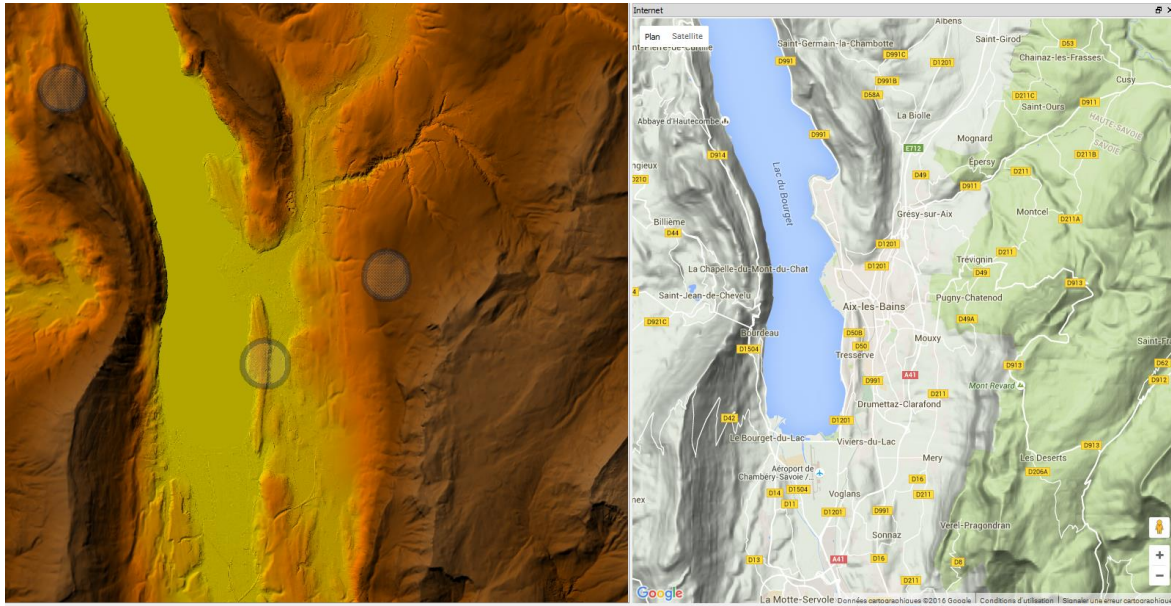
Internet

Plan Satellite

Albens
Saint-Germain-la-Chambotte
Saint-Girod
D53
Chainaz-les-Frasses
Cusy
D991
D991C
D1201
D991B
D58A
D211C
Saint-Ours
D911
Abbaye d'Hautecombe
La Biolle
HAUTE-SAVOIE
SAVOIE
D991
D211B
Mognard
D914
E712
Épersy
D210
Lac du Bourget
D49
D911
D211
Billième
Grésy-sur-Aix
Montcel
D44
D211A
D1201
D211
La Chapelle-du-Mont-du-Chat
D1201
Trévignin
D49
Saint-Jean-de-Chevelu
Aix-les-Bains
Pugny-Chatenod
D913
D921C
D50B
D49A
Bourdeau
D50
Mouxy
D1504
Tresserve
D913
D991
A41
D211
Mont Revard
D912
D42
D1201
Drumettaz-Clarafond
Le Bourget-du-Lac
Viviers-du-Lac
D913
Mery
Les Deserts
Aéroport de Chambéry-Savoie /...
D206A
D16
D14
D1504
D211
Voglans
D11
D1201
D991
Verel-Pragondran
Sonnaz
D13
A41
D16
D8
D211
La Motte-Servolex
Google
Données cartographiques ©2016 Google
Conditions d'utilisation
Signaler une erreur cartographique